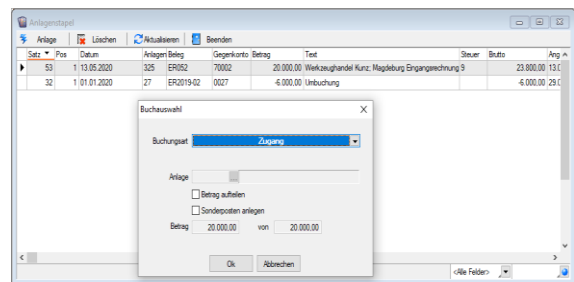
Anlagenstapel

Anlage | Löschen | Aktualisieren | Beenden

| Satz | Pos | Datum | Anlagen | Beleg | Gegenkonto | Betrag | Text | Steuer | Brutto | Ang |
|---|---|---|---|---|---|---|---|---|---|---|
| 53 | 1 | 13.05.2020 | 325 | ER052 | 70002 | 20.000,00 | Werkzeughandel Kunz; Magdeburg Eingangsrechnung | 9 | 23.800,00 | 13.0 |
| 32 | 1 | 01.01.2020 | 27 | ER2019-02 | 0027 | -6.000,00 | Umbuchung | | -6.000,00 | 29.0 |

Buchauswahl

Buchungsart Zugang

Anlage

Betrag aufteilen

Sonderposten anlegen

Betrag 20.000,00 von 20.000,00

Ok Abbrechen

<Alle Felder>